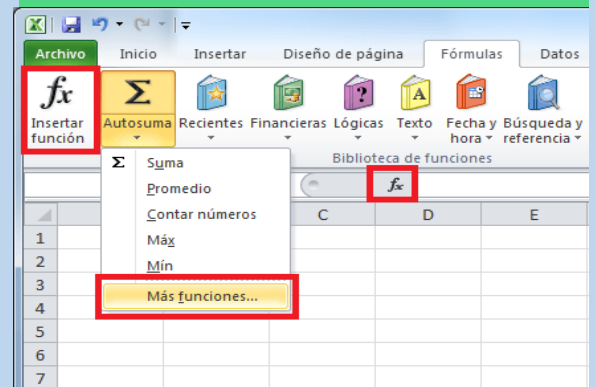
Archivo Inicio Insertar Diseño de página Fórmulas Datos

$fx$ Insertar función

Σ Autosuma

Recientes

Financieras

Lógicas

Texto

Fecha y hora

Búsqueda y referencia

Biblioteca de funciones

Σ Suma
Promedio
Contar números
Máx
Mín
Más funciones...

$fx$

C D E

1
2
3
4
5
6
7